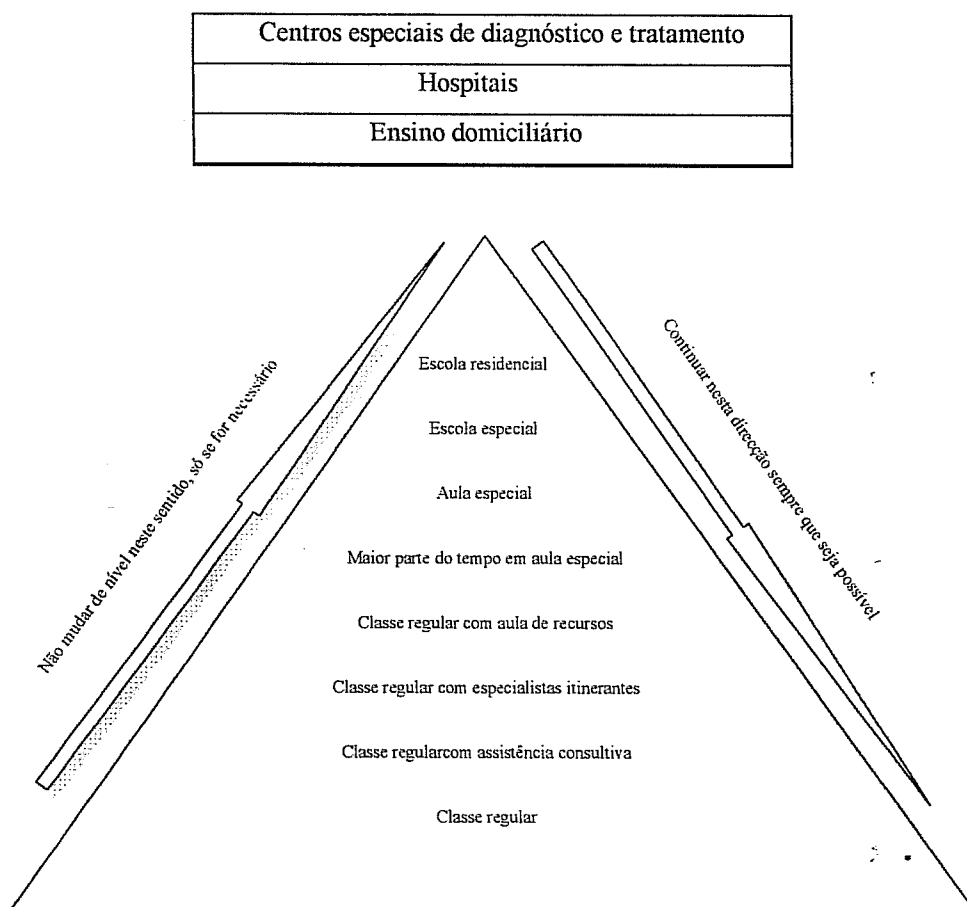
| Centros especiais de diagnóstico e tratamento |
|---|
| Hospitais |
| Ensino domiciliário |

Não mudar de nível neste sentido, só se for necessário

Continuar nesta direcção sempre que seja possível

Escola residencial

Escola especial

Aula especial

Maior parte do tempo em aula especial

Classe regular com aula de recursos

Classe regular com especialistas itinerantes

Classe regularcom assistência consultiva

Classe regular